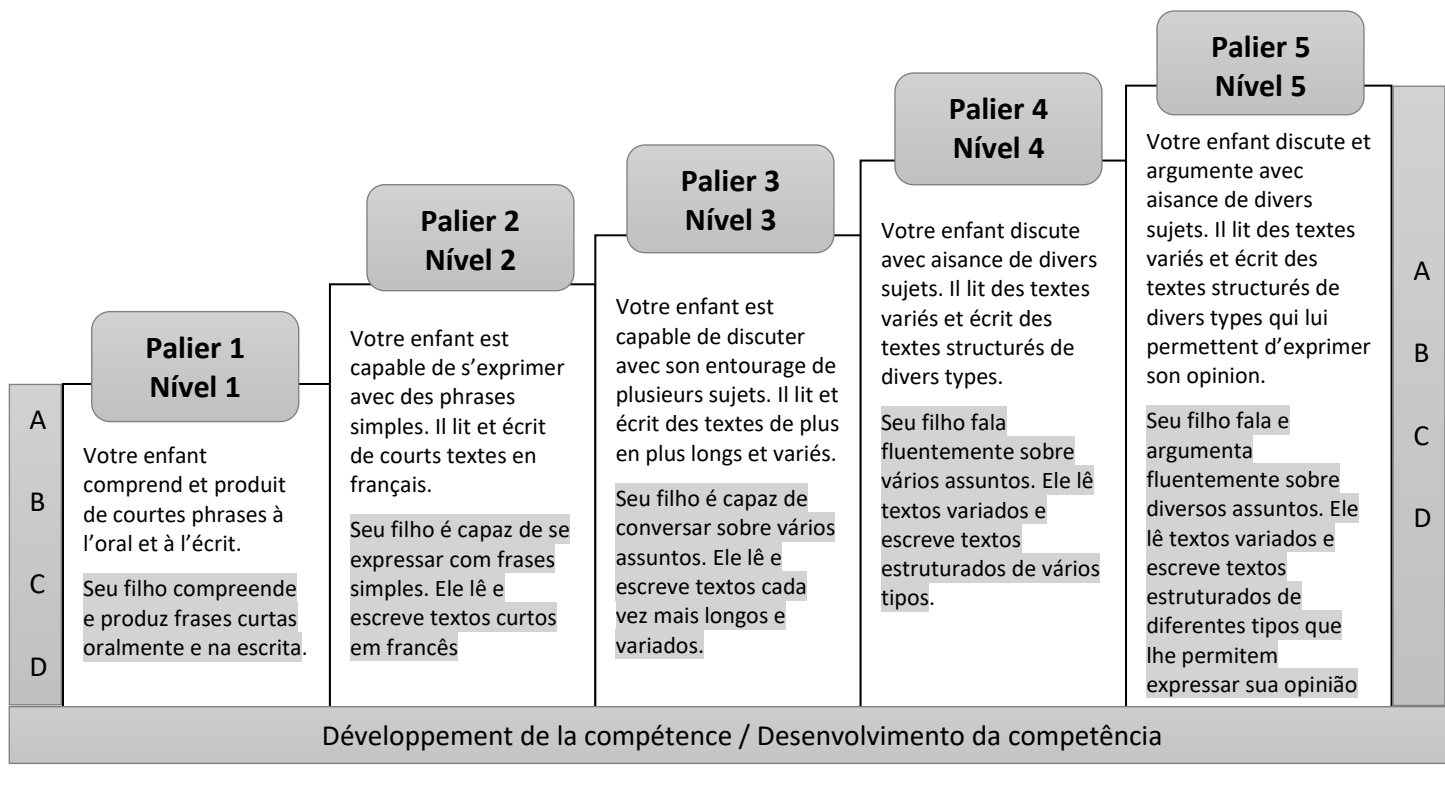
A
B
C
D

Palier 1
Nível 1

Votre enfant comprend et produit de courtes phrases à l'oral et à l'écrit.

Seu filho compreende e produz frases curtas oralmente e na escrita.

Palier 2
Nível 2

Votre enfant est capable de s'exprimer avec des phrases simples. Il lit et écrit de courts textes en français.

Seu filho é capaz de se expressar com frases simples. Ele lê e escreve textos curtos em francês

Palier 3
Nível 3

Votre enfant est capable de discuter avec son entourage de plusieurs sujets. Il lit et écrit des textes de plus en plus longs et variés.

Seu filho é capaz de conversar sobre vários assuntos. Ele lê e escreve textos cada vez mais longos e variados.

Palier 4
Nível 4

Votre enfant discute avec aisance de divers sujets. Il lit des textes variés et écrit des textes structurés de divers types.

Seu filho fala fluentemente sobre vários assuntos. Ele lê textos variados e escreve textos estruturados de vários tipos.

Palier 5
Nível 5

Votre enfant discute et argumente avec aisance de divers sujets. Il lit des textes variés et écrit des textes structurés de divers types qui lui permettent d'exprimer son opinion.

Seu filho fala e argumenta fluentemente sobre diversos assuntos. Ele lê textos variados e escreve textos estruturados de diferentes tipos que lhe permitem expressar sua opinião

A
B
C
D

Développement de la compétence / Desenvolvimento da competência